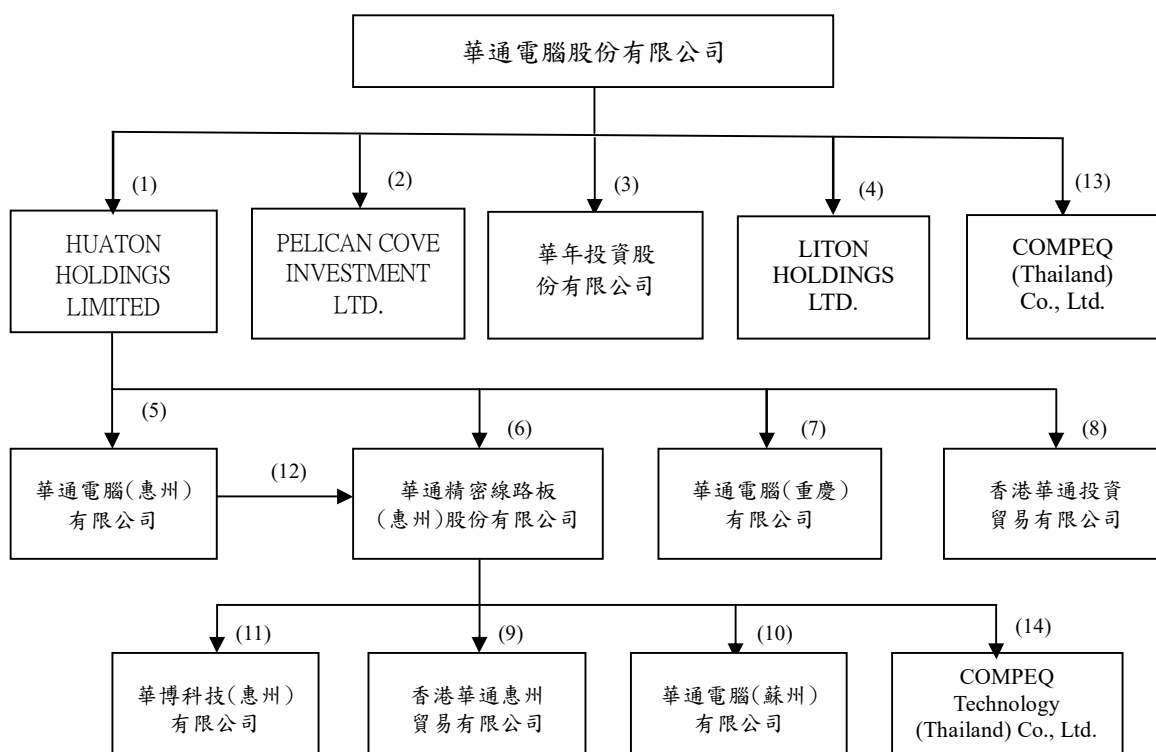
華通電腦股份有限公司

(1)
HUATON HOLDINGS LIMITED

(2)
PELICAN COVE INVESTMENT LTD.

(3)
華年投資股份有限公司

(4)
LITON HOLDINGS LTD.

(13)
COMPEQ (Thailand) Co., Ltd.

(5)
華通電腦(惠州)有限公司

(12)

(6)
華通精密線路板(惠州)股份有限公司

(7)
華通電腦(重慶)有限公司

(8)
香港華通投資貿易有限公司

(11)
華博科技(惠州)有限公司

(9)
香港華通惠州貿易有限公司

(10)
華通電腦(蘇州)有限公司

(14)
COMPEQ Technology (Thailand) Co., Ltd.